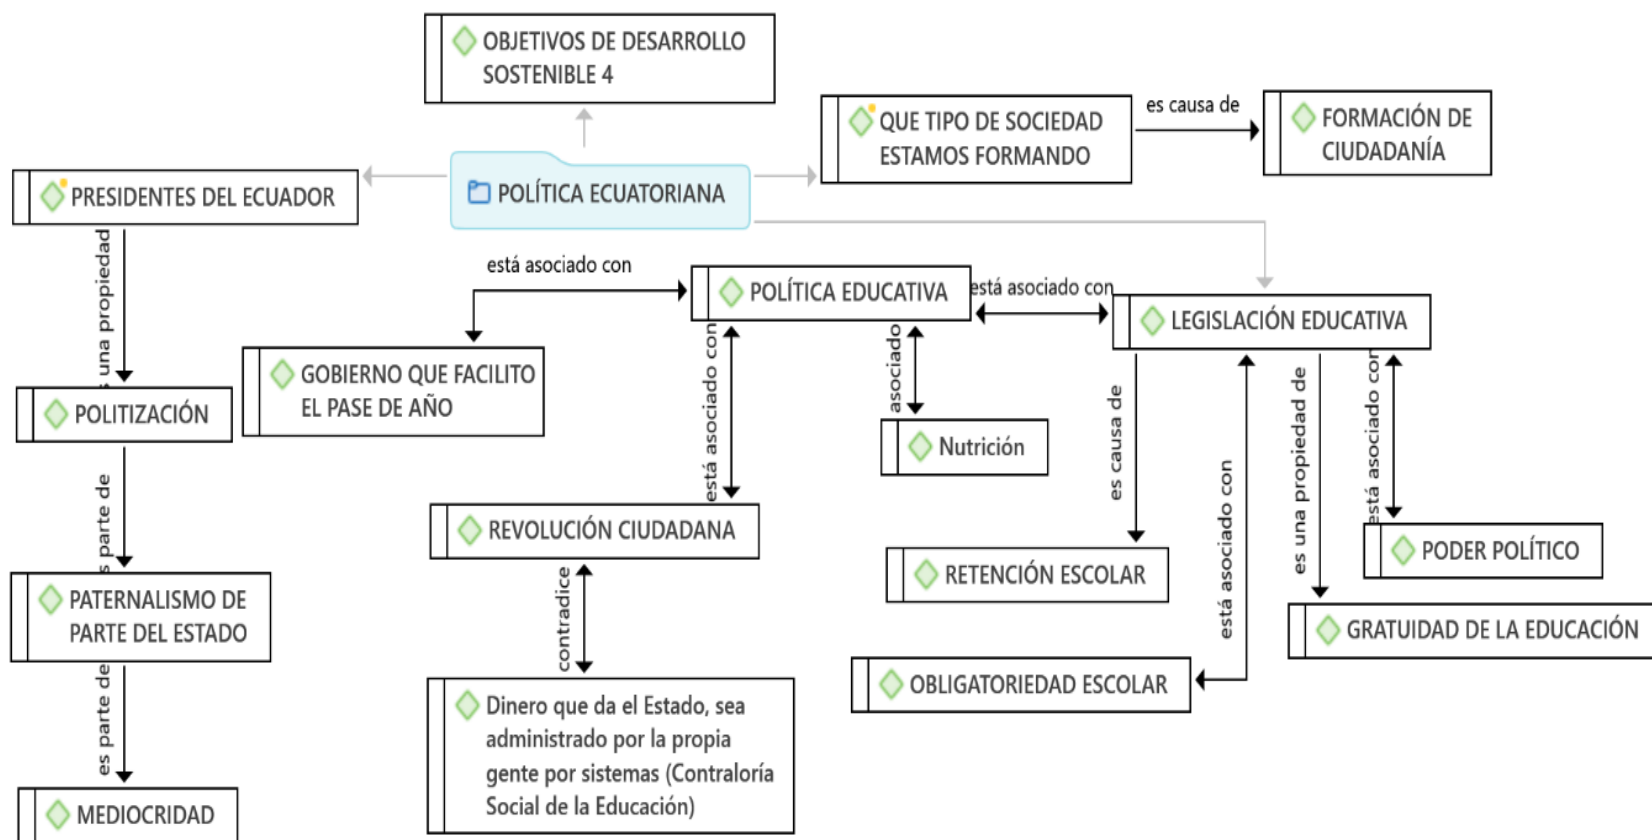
OBJETIVOS DE DESARROLLO SOSTENIBLE 4

PRESIDENTES DEL ECUADOR

POLÍTICA ECUATORIANA

QUE TIPO DE SOCIEDAD ESTAMOS FORMANDO

es causa de

FORMACIÓN DE CIUDADANÍA

es una propiedad

POLITIZACIÓN

está asociado con

GOBIERNO QUE FACILITO EL PASE DE AÑO

POLÍTICA EDUCATIVA

está asociado con

LEGISLACIÓN EDUCATIVA

está asociado con

asociado

Nutrición

es parte de

REVOLUCIÓN CIUDADANA

es causa de

está asociado con

es una propiedad de

está asociado con

PODER POLÍTICO

PATERNALISMO DE PARTE DEL ESTADO

contradice

RETENCIÓN ESCOLAR

GRATUIDAD DE LA EDUCACIÓN

es parte de

OBLIGATORIEDAD ESCOLAR

Dinero que da el Estado, sea administrado por la propia gente por sistemas (Contraloría Social de la Educación)

MEDIOCRIDAD